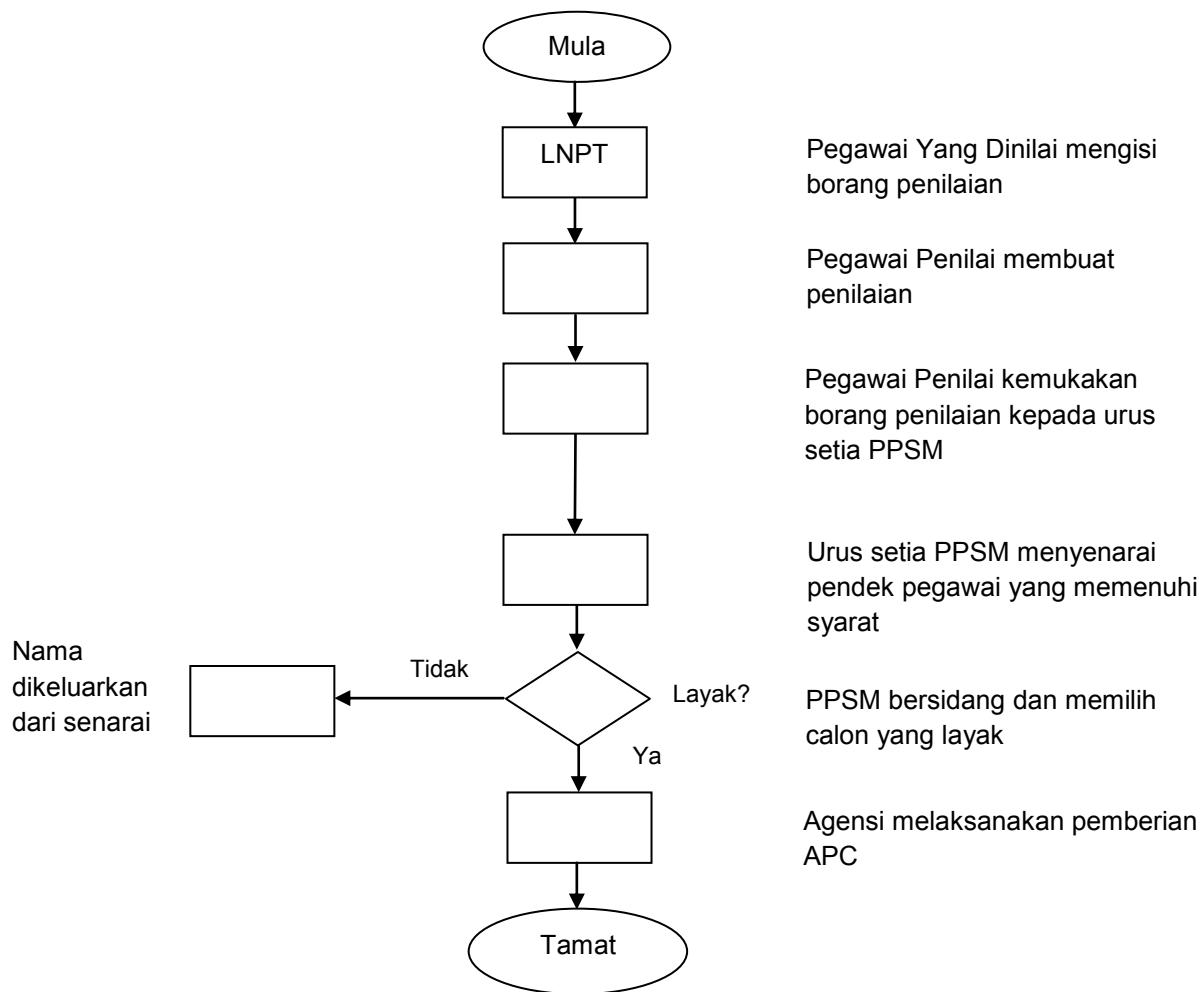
Mula

LNPT

Pegawai Yang Dinilai mengisi borang penilaian

Pegawai Penilai membuat penilaian

Pegawai Penilai kemukakan borang penilaian kepada urus setia PPSM

Urus setia PPSM menyenarai pendek pegawai yang memenuhi syarat

Nama dikeluarkan dari senarai

Tidak

Layak?

PPSM bersidang dan memilih calon yang layak

Ya

Agensi melaksanakan pemberian APC

Tamat